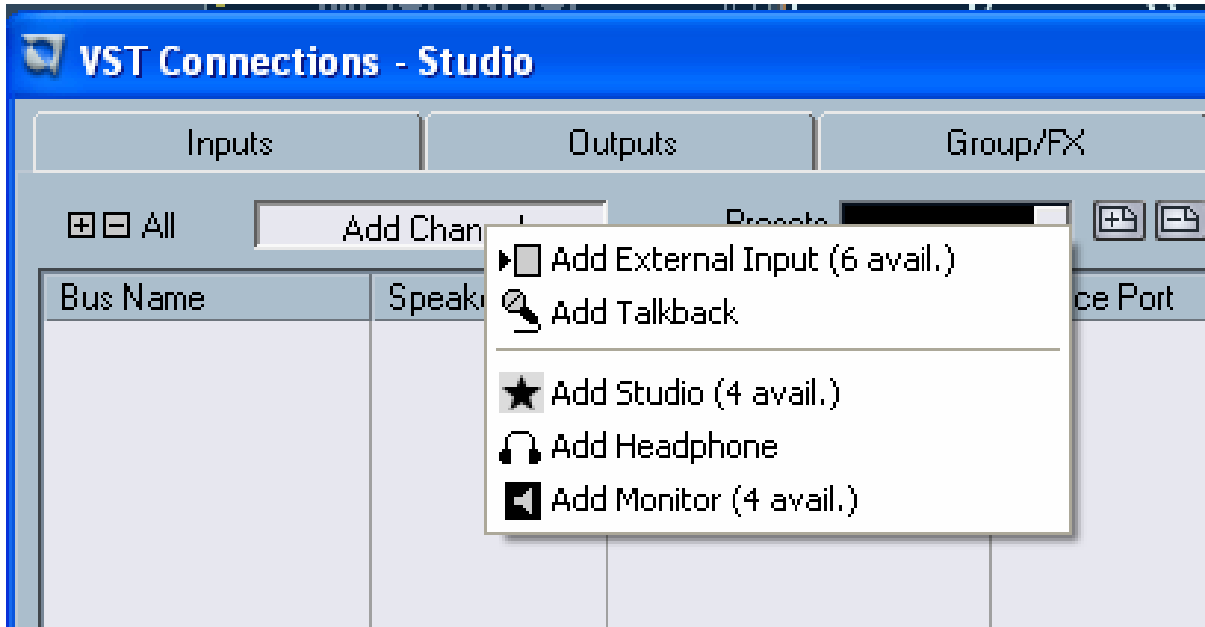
VST Connections - Studio

Inputs

Outputs

Group/FX

All

Add Chan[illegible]

Presets

Bus Name

Speak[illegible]

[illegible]ce Port

Add External Input (6 avail.)

Add Talkback

Add Studio (4 avail.)

Add Headphone

Add Monitor (4 avail.)